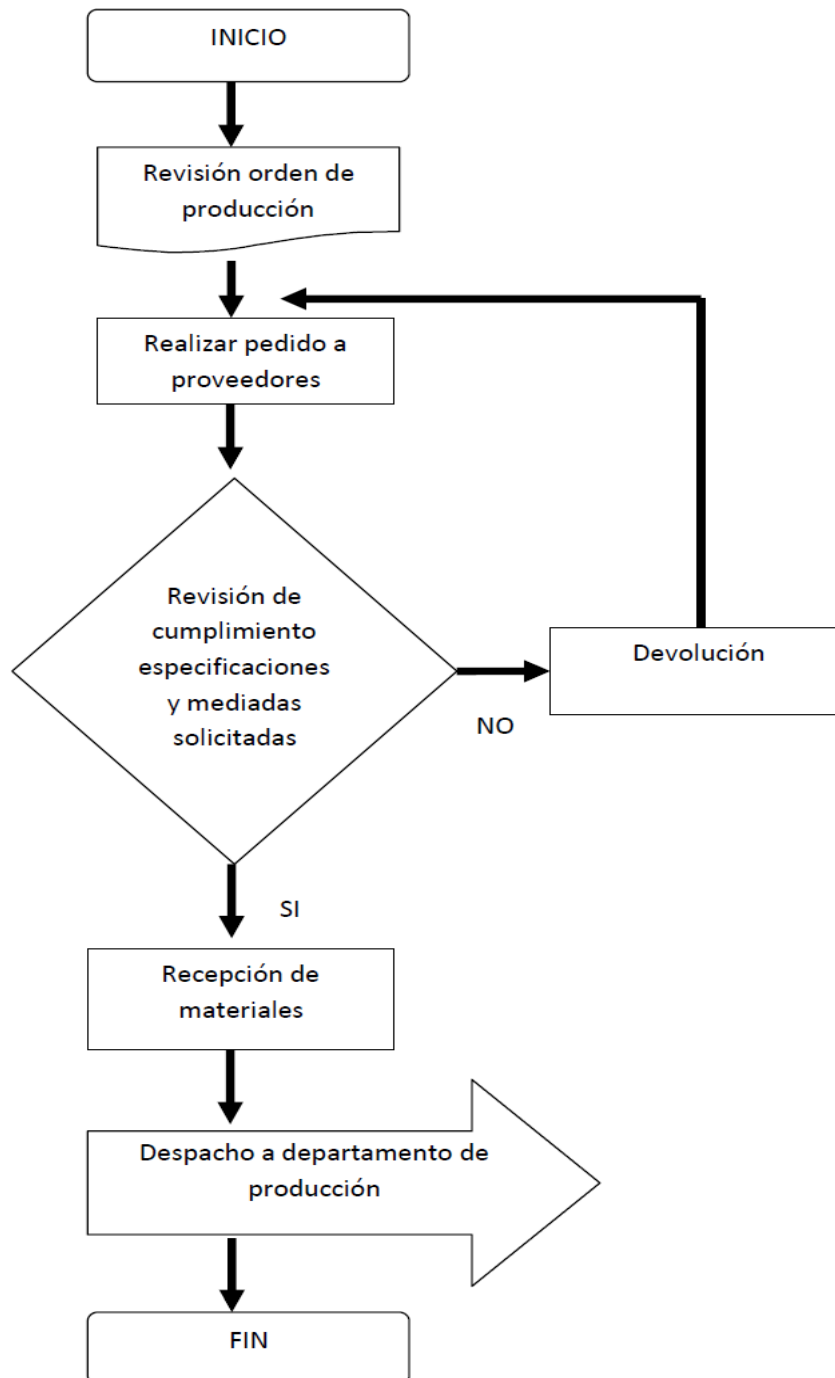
INICIO

Revisión orden de producción

Realizar pedido a proveedores

Revisión de cumplimiento especificaciones y mediadas solicitadas

NO

Devolución

SI

Recepción de materiales

Despacho a departamento de producción

FIN